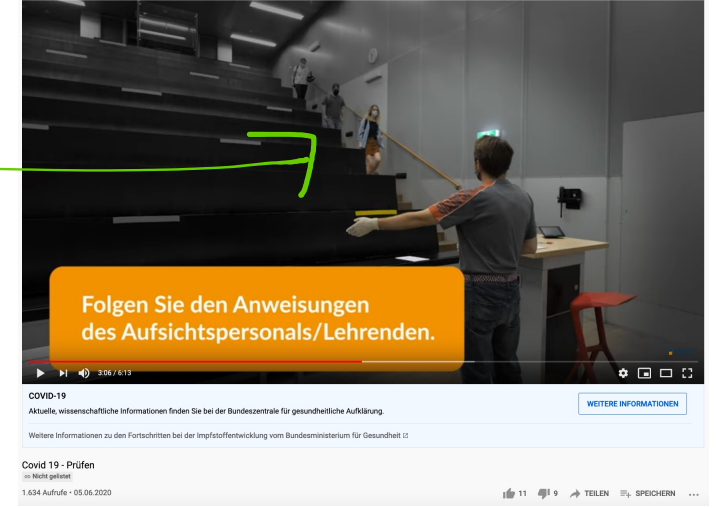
Folgen Sie den Anweisungen des Aufsichtspersonals/Lehrenden.

3:06 / 6:13

COVID-19
Aktuelle, wissenschaftliche Informationen finden Sie bei der Bundeszentrale für gesundheitliche Aufklärung.

WEITERE INFORMATIONEN

Weitere Informationen zu den Fortschritten bei der Impfstoffentwicklung vom Bundesministerium für Gesundheit

Covid 19 - Prüfen
Nicht gelistet
1.634 Aufrufe • 05.06.2020

11 9 TEILEN SPEICHERN ...